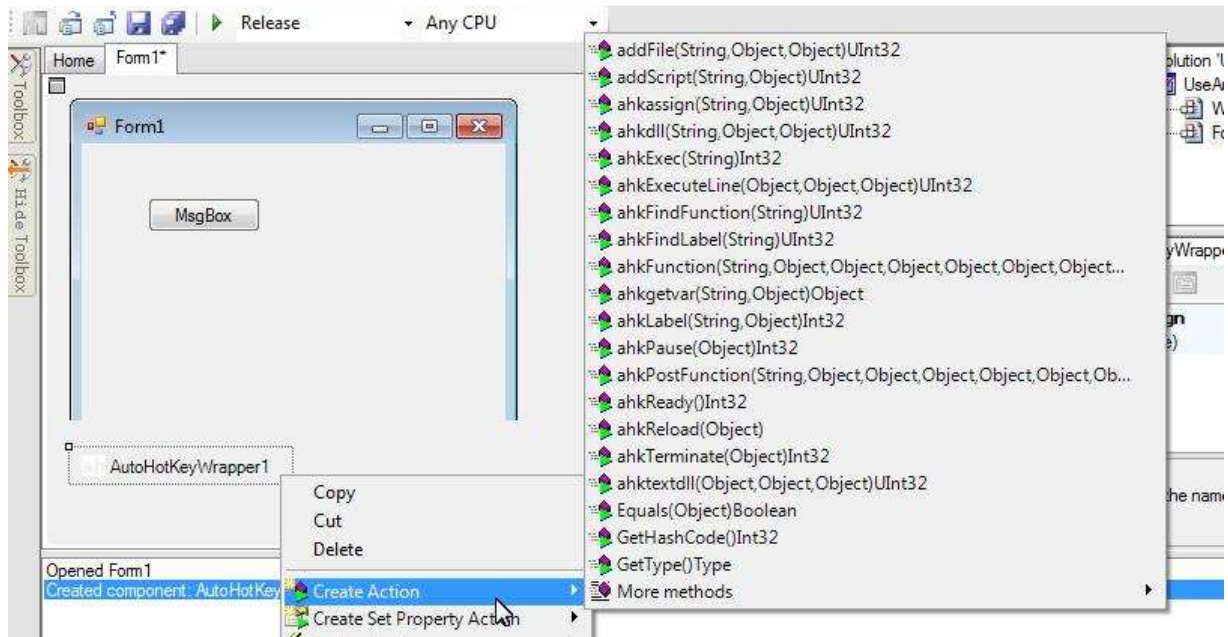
Release
Any CPU

Toolbox
Hide Toolbox

Home
Form1*

Form1

MsgBox

AutoHotKeyWrapper1

Copy
Cut
Delete
Create Action
Create Set Property Action

Opened Form1
Created component: AutoHotKey

addFile(String,Object,Object)UInt32
addScript(String,Object)UInt32
ahkassign(String,Object)UInt32
ahkdll(String,Object,Object)UInt32
ahkExec(String)Int32
ahkExecuteLine(Object,Object,Object)UInt32
ahkFindFunction(String)UInt32
ahkFindLabel(String)UInt32
ahkFunction(String,Object,Object,Object,Object,Object,Object...
ahkgetvar(String,Object)Object
ahkLabel(String,Object)Int32
ahkPause(Object)Int32
ahkPostFunction(String,Object,Object,Object,Object,Object,Ob...
ahkReady()Int32
ahkReload(Object)
ahkTerminate(Object)Int32
ahktextdll(Object,Object,Object)UInt32
Equals(Object)Boolean
GetHashCode()Int32
GetType()Type
More methods

olution 'U
UseA
W
Fo
yWrapp
gn
e)
the nam